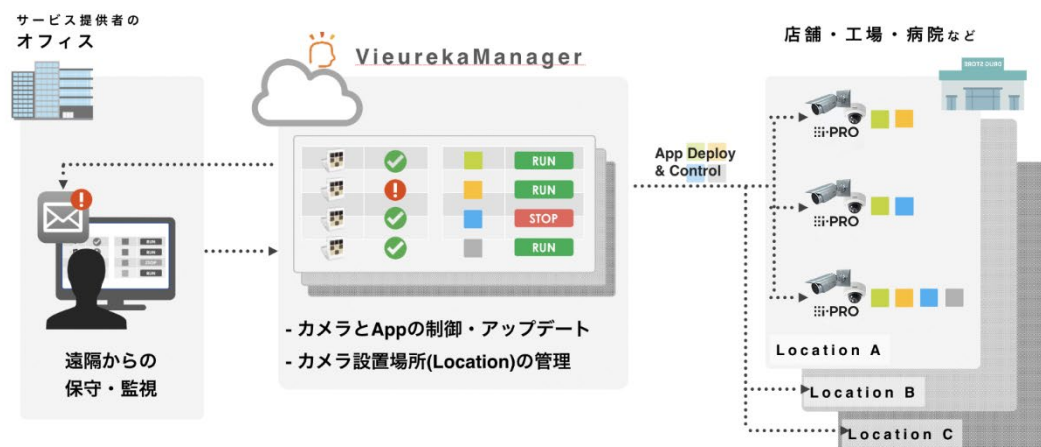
サービス提供者の
オフィス

VieurekaManager

店舗・工場・病院など

RUN
RUN
STOP
RUN

App Deploy
& Control

i-PRO
i-PRO
i-PRO

遠隔からの
保守・監視

- カメラとAppの制御・アップデート
- カメラ設置場所(Location)の管理

Location A
Location B
Location C